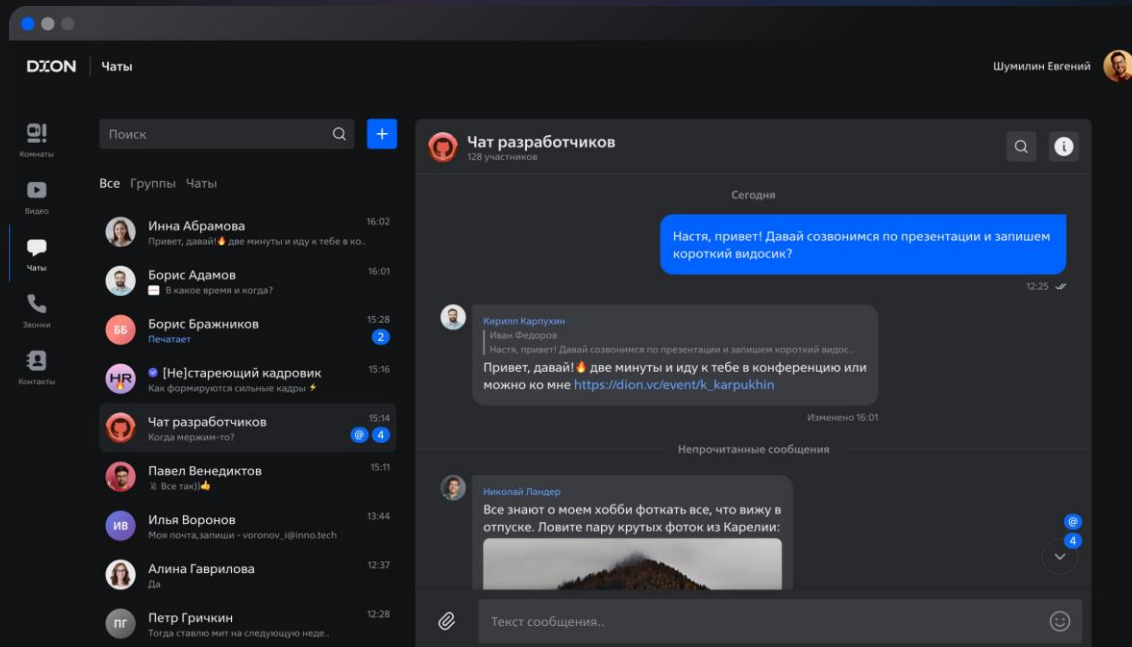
DION | Чаты

Шумилин Евгений

Комнаты
Видео
Чаты
Звонки
Контакты

Поиск

Все Группы Чаты

Инна Абрамова 16:02
Привет, давай!🔥 две минуты и иду к тебе в ко..

Борис Адамов 16:01
В какое время и когда?

ББ Борис Бражников 15:28
Печатает 2

HR [Не]стареющий кадровик 15:16
Как формируются сильные кадры ⚡

Чат разработчиков 15:14
Когда мержим-то? @ 4

Павел Венедиктов 15:11
Все так))👍

ИВ Илья Воронов 13:44
Моя почта,запиши - voronov_i@inno.tech

Алина Гаврилова 12:37
Да

ПГ Петр Гричкин 12:28
Тогда ставлю мит на следующую неде..

Чат разработчиков
128 участников

Сегодня

Настя, привет! Давай созвонимся по презентации и запишем короткий видосик?
12:25

Кирилл Карпухин
Иван Федоров
Настя, привет! Давай созвонимся по презентации и запишем короткий видос..
Привет, давай!🔥 две минуты и иду к тебе в конференцию или можно ко мне https://dion.vc/event/k_karpukhin
Изменено 16:01

Непрочитанные сообщения

Николай Ландер
Все знают о моем хобби фоткать все, что вижу в отпуске. Ловите пару крутых фоток из Карелии:

@
4

Текст сообщения..